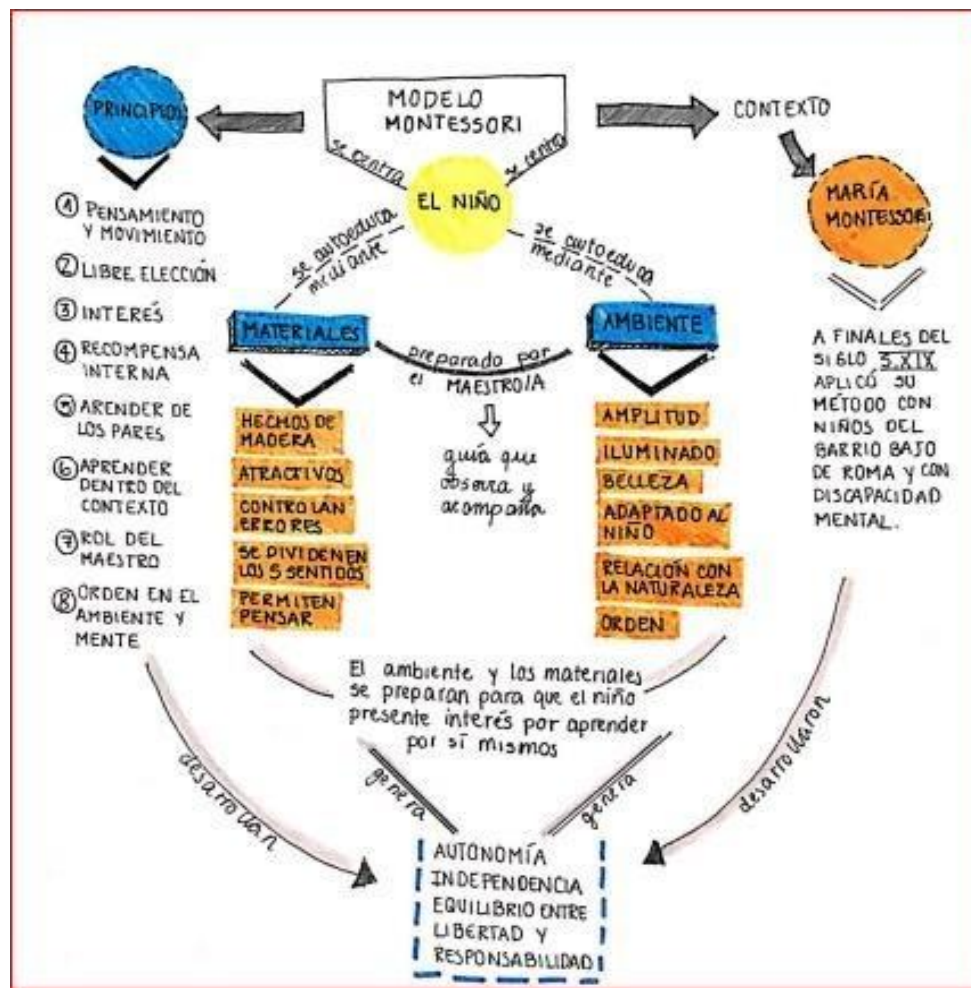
MODELO MONTESSORI

PRINCIPIOS

CONTEXTO

se centra

se centra

EL NIÑO

MARÍA MONTESSORI

se autoeduca mediante

se autoeduca mediante

① PENSAMIENTO Y MOVIMIENTO

② LIBRE ELECCIÓN

③ INTERÉS

④ RECOMPENSA INTERNA

⑤ ARENDER DE LOS PARES

⑥ APRENDER DENTRO DEL CONTEXTO

⑦ ROL DEL MAESTRO

⑧ ORDEN EN EL AMBIENTE Y MENTE

MATERIALES

preparado por el MAESTRO/A

AMBIENTE

guía que observa y acompaña

HECHOS DE MADERA

ATRACTIVOS

CONTROLAN ERRORES

SE DIVIDEN EN LOS 5 SENTIDOS

PERMITEN PENSAR

AMPLITUD

ILUMINADO

BELLEZA

ADAPTADO AL NIÑO

RELACIÓN CON LA NATURALEZA

ORDEN

A FINALES DEL SIGLO S.XIX APLICÓ SU MÉTODO CON NIÑOS DEL BARRIO BAJO DE ROMA Y CON DISCAPACIDAD MENTAL.

El ambiente y los materiales se preparan para que el niño presente interés por aprender por sí mismos

desarrollan

genera

genera

desarrollaron

AUTONOMÍA
INDEPENDENCIA
EQUILIBRIO ENTRE LIBERTAD Y RESPONSABILIDAD